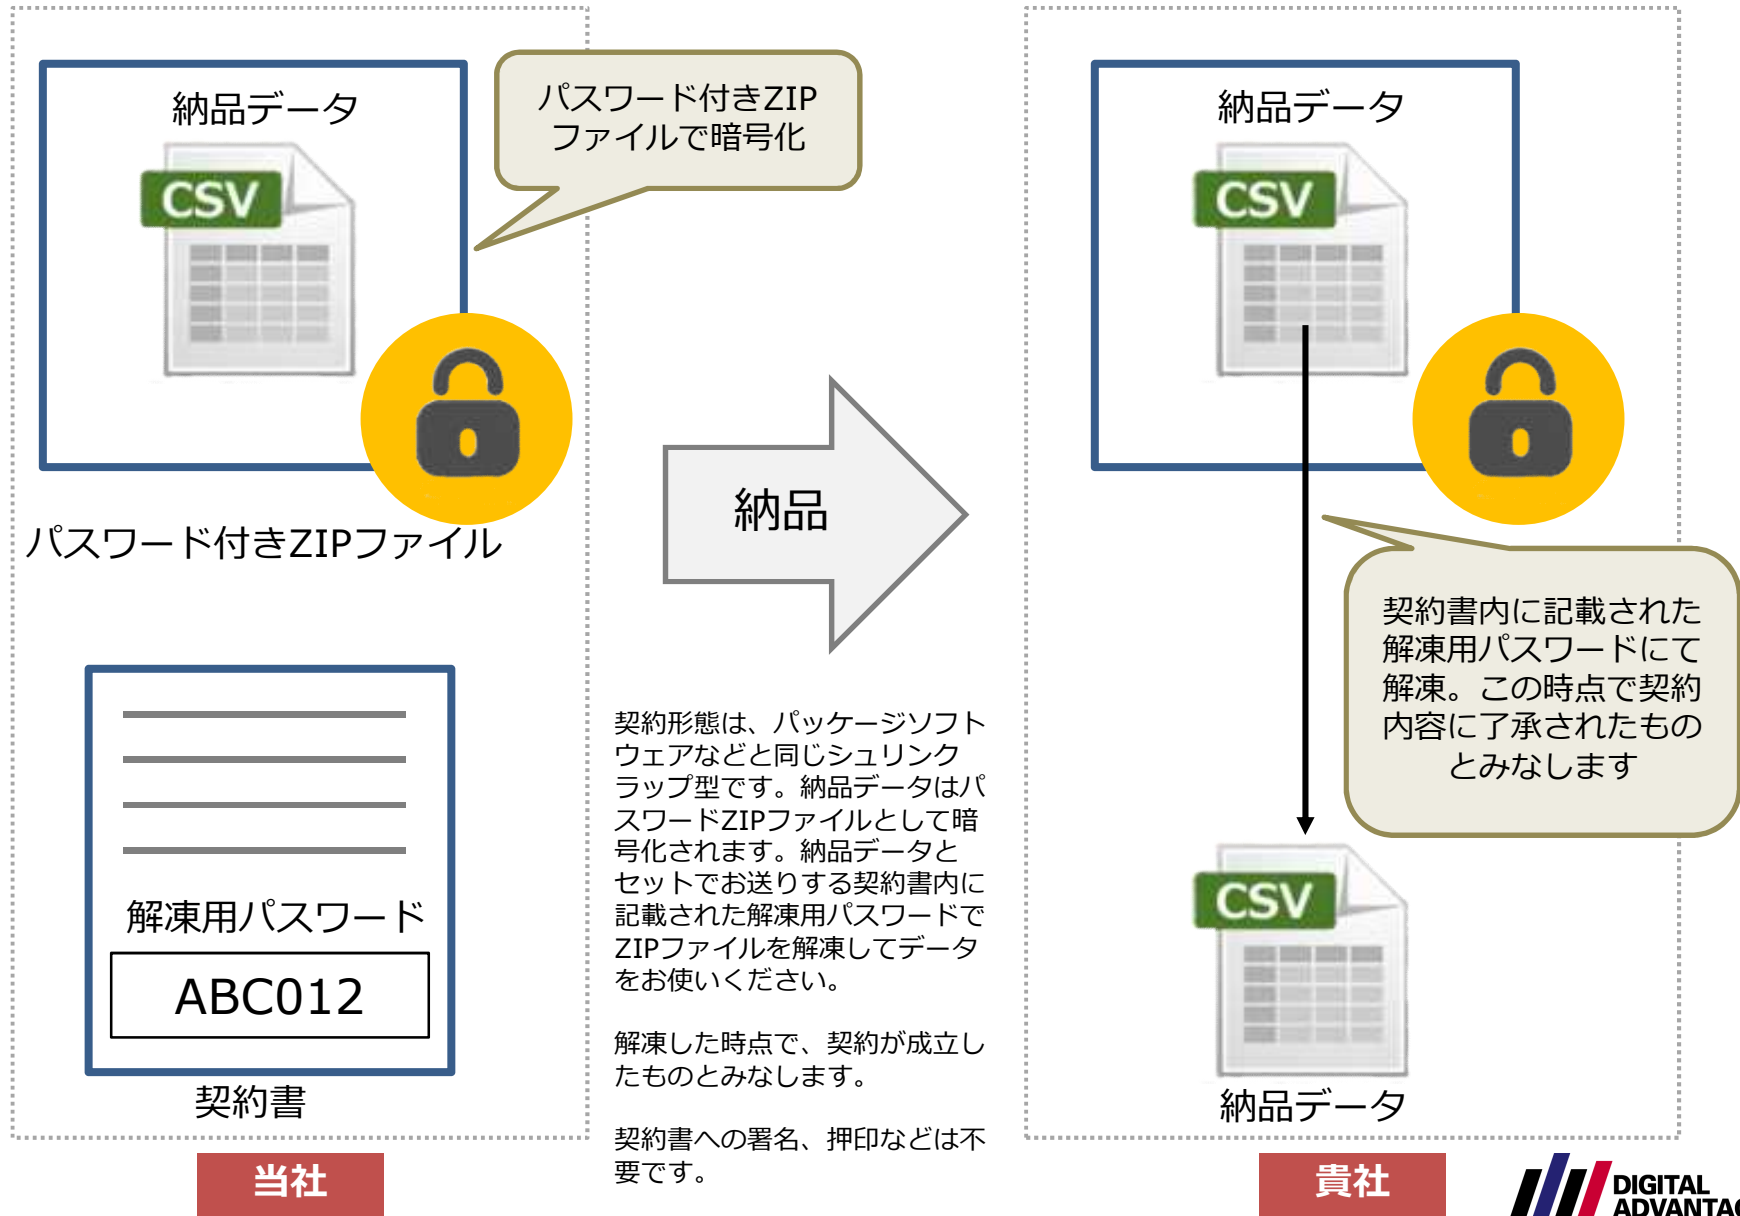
納品データ

CSV

パスワード付きZIPファイルで暗号化

パスワード付きZIPファイル

解凍用パスワード

ABC012

契約書

当社

納品

契約形態は、パッケージソフトウェアなどと同じシュリンクラップ型です。納品データはパスワードZIPファイルとして暗号化されます。納品データとセットでお送りする契約書内に記載された解凍用パスワードでZIPファイルを解凍してデータをお使いください。

解凍した時点で、契約が成立したものとみなします。

契約書への署名、押印などは不要です。

納品データ

CSV

契約書内に記載された解凍用パスワードにて解凍。この時点で契約内容に了承されたものとみなします

CSV

納品データ

貴社

DIGITAL ADVANTA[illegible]